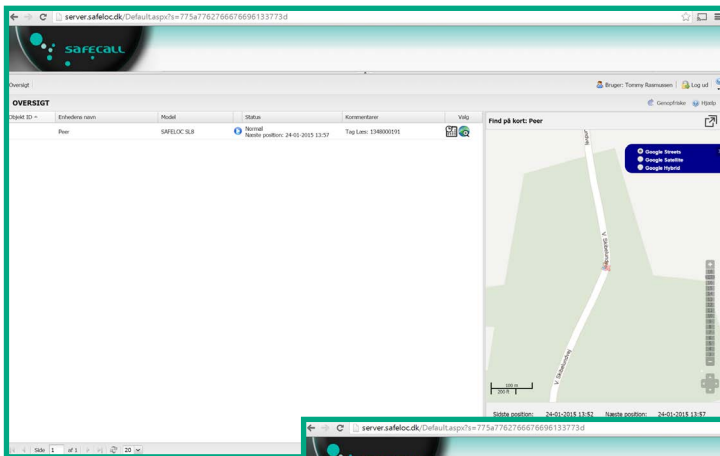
server.safeloc.dk/Default.aspx?s=775a7762766676696133773d

safecall

Oversigt

Bruger: Tommy Rasmussen | Log ud

OVERSIGT

Genopfriske | Hjælp

| Objekt ID | Enhedens navn | Model | Status | Kommentarer | Valg |
|---|---|---|---|---|---|
| | Peer | SAFELOC SL8 | Normal Næste position: 24-01-2015 13:57 | Tog Lars: 1348000191 | |

Find på kort: Peer

Google Streets
Google Satellite
Google Hybrid

100 m
200 ft

Sidste position: 24-01-2015 13:52 Næste position: 24-01-2015 13:57

Side 1 af 1 20

server.safeloc.dk/Default.aspx?s=775a7762766676696133773d